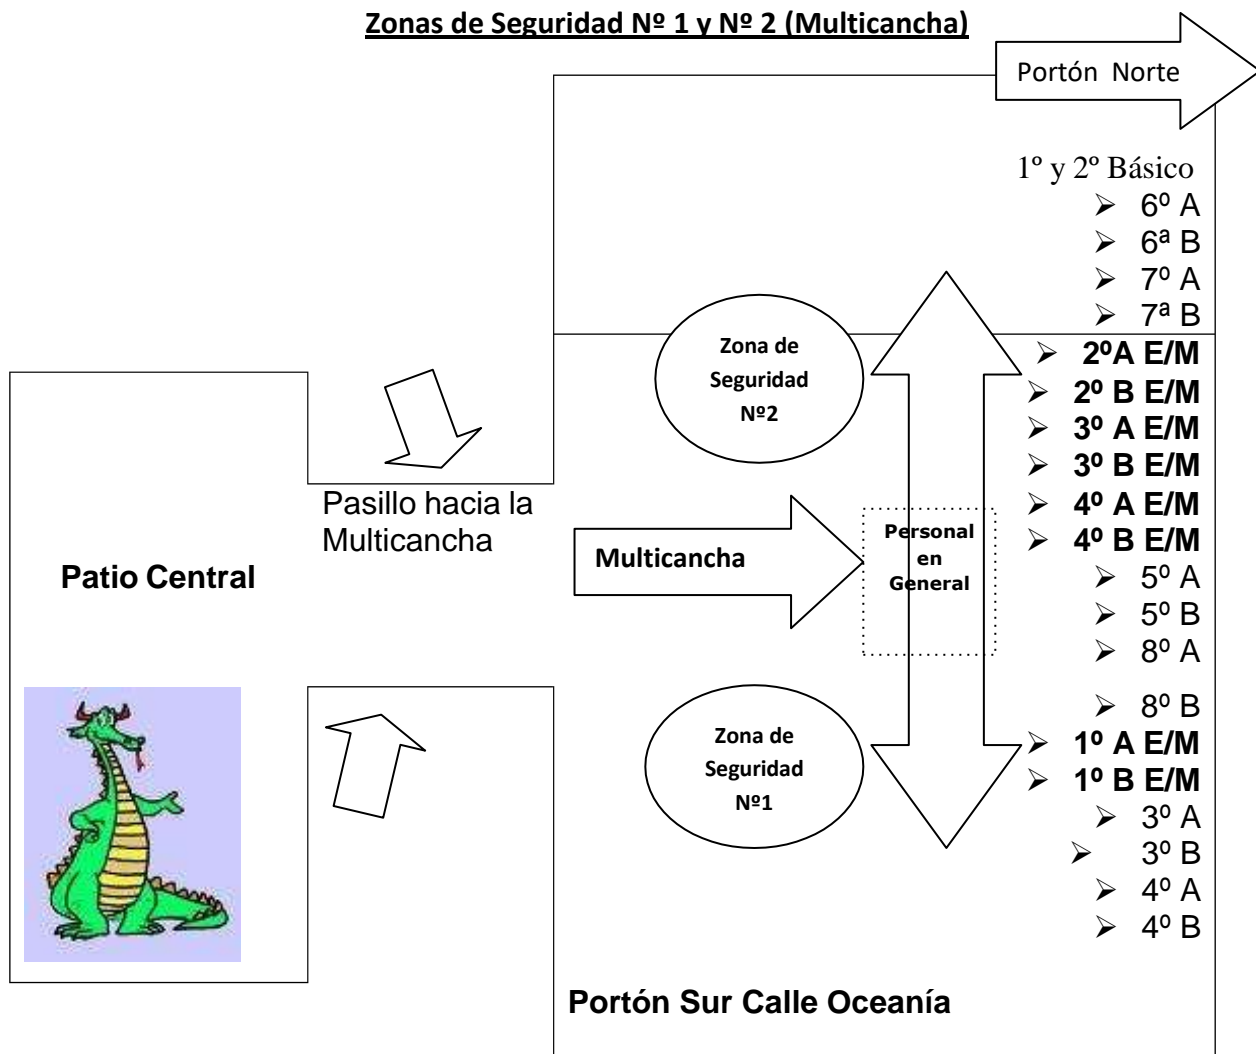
Zonas de Seguridad Nº 1 y Nº 2 (Multicancha)

Portón Norte

1º y 2º Básico
➢ 6º A
➢ 6ª B
➢ 7º A
➢ 7ª B
➢ 2ºA E/M
➢ 2º B E/M
➢ 3º A E/M
➢ 3º B E/M
➢ 4º A E/M
➢ 4º B E/M
➢ 5º A
➢ 5º B
➢ 8º A
➢ 8º B
➢ 1º A E/M
➢ 1º B E/M
➢ 3º A
➢ 3º B
➢ 4º A
➢ 4º B

Zona de Seguridad Nº2

Pasillo hacia la Multicancha

Multicancha

Personal en General

Patio Central

Zona de Seguridad Nº1

Portón Sur Calle Oceanía